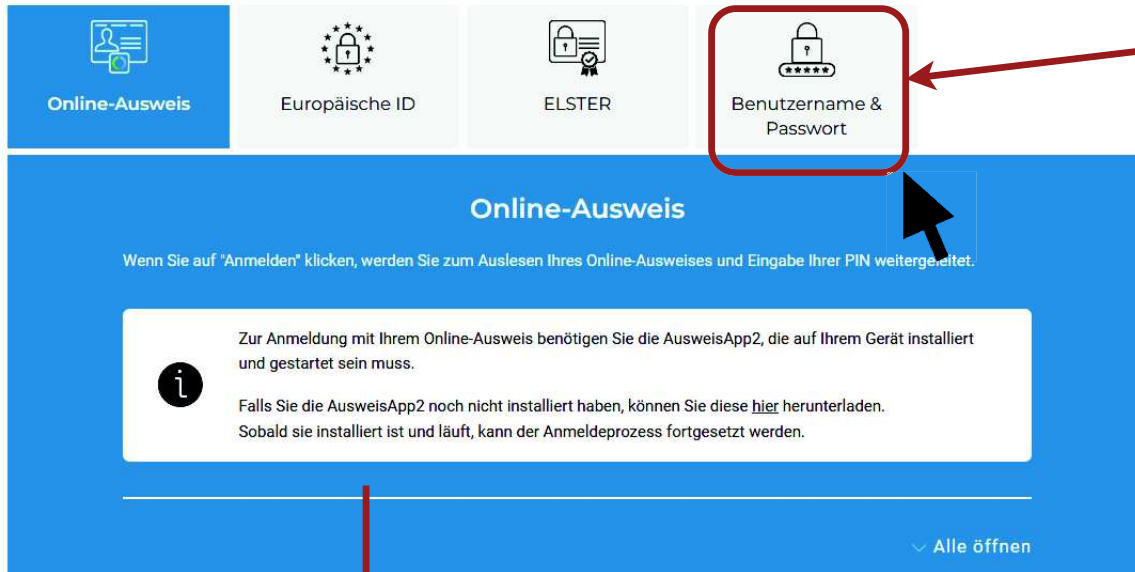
Online-Ausweis

Europäische ID

ELSTER

Benutzername & Passwort

Online-Ausweis

Wenn Sie auf "Anmelden" klicken, werden Sie zum Auslesen Ihres Online-Ausweises und Eingabe Ihrer PIN weitergeleitet.

Zur Anmeldung mit Ihrem Online-Ausweis benötigen Sie die AusweisApp2, die auf Ihrem Gerät installiert und gestartet sein muss.

Falls Sie die AusweisApp2 noch nicht installiert haben, können Sie diese hier herunterladen. Sobald sie installiert ist und läuft, kann der Anmeldeprozess fortgesetzt werden.

Alle öffnen